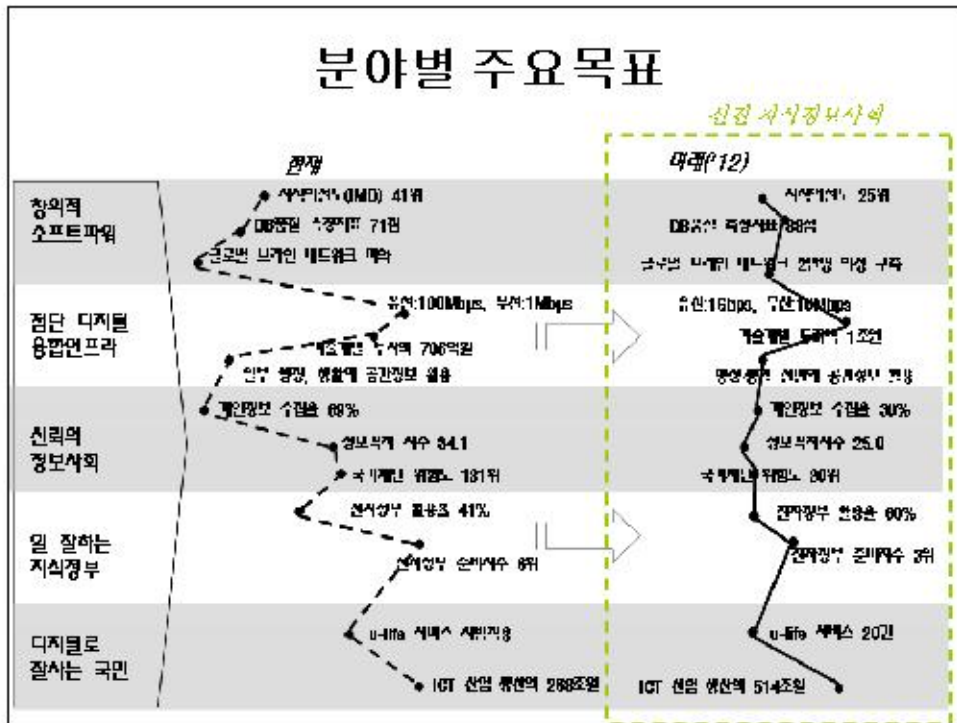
분야별 주요목표

선진 지식정보사회

현재

미래('12)

창의적 소프트파워

점단 디지털 융합인프라

신뢰의 정보사회

일 잘하는 지식정부

디지털로 잘사는 국민

지식경쟁력(IMD) 41위

DB산업 시장규모 7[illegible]

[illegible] 브레인 네트워크 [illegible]

유선:100Mbps, 무선:1Mbps

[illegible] 706억원

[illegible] 공간정보 활용

개인정보 수집율 68%

정보격차 지수 34.1

국가별 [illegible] 131위

전자정부 활용률 41%

전자정부 준비지수 6위

u-life 서비스 시범적용

ICT 산업 생산액 268조원

지식경쟁력 25위

DB산업 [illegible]

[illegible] 구축

유선:1Gbps, 무선:10Mbps

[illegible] 1조원

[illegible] 공간정보 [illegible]

개인정보 수집율 30%

정보격차지수 25.0

국가별 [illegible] 30위

전자정부 활용율 60%

전자정부 준비지수 3위

u-life 서비스 20건

ICT 산업 생산액 514조원